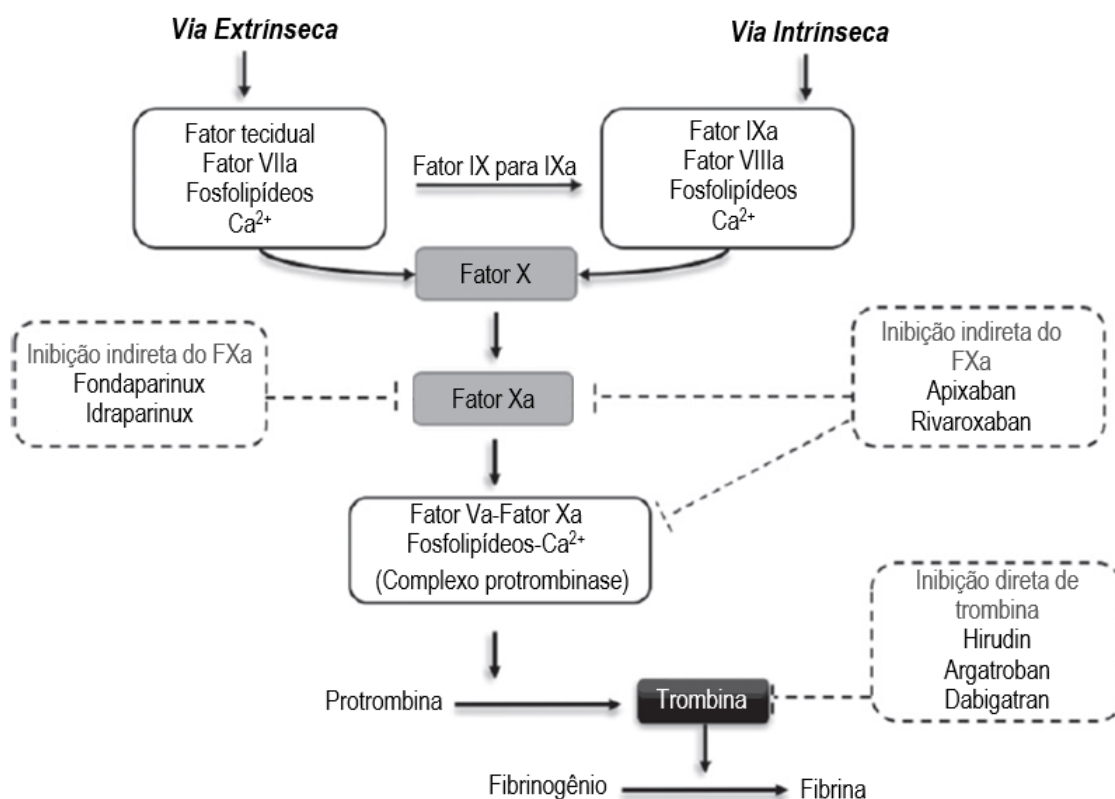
Via Extrínseca

Via Intrínseca

Fator tecidual
Fator VIIa
Fosfolipídeos
$Ca^{2+}$

Fator IX para IXa

Fator IXa
Fator VIIIa
Fosfolipídeos
$Ca^{2+}$

Fator X

Inibição indireta do FXa
Fondaparinux
Idraparinux

Fator Xa

Inibição indireta do FXa
Apixaban
Rivaroxaban

Fator Va-Fator Xa
Fosfolipídeos-$Ca^{2+}$
(Complexo protrombinase)

Inibição direta de trombina
Hirudin
Argatroban
Dabigatran

Protrombina

Trombina

Fibrinogênio

Fibrina